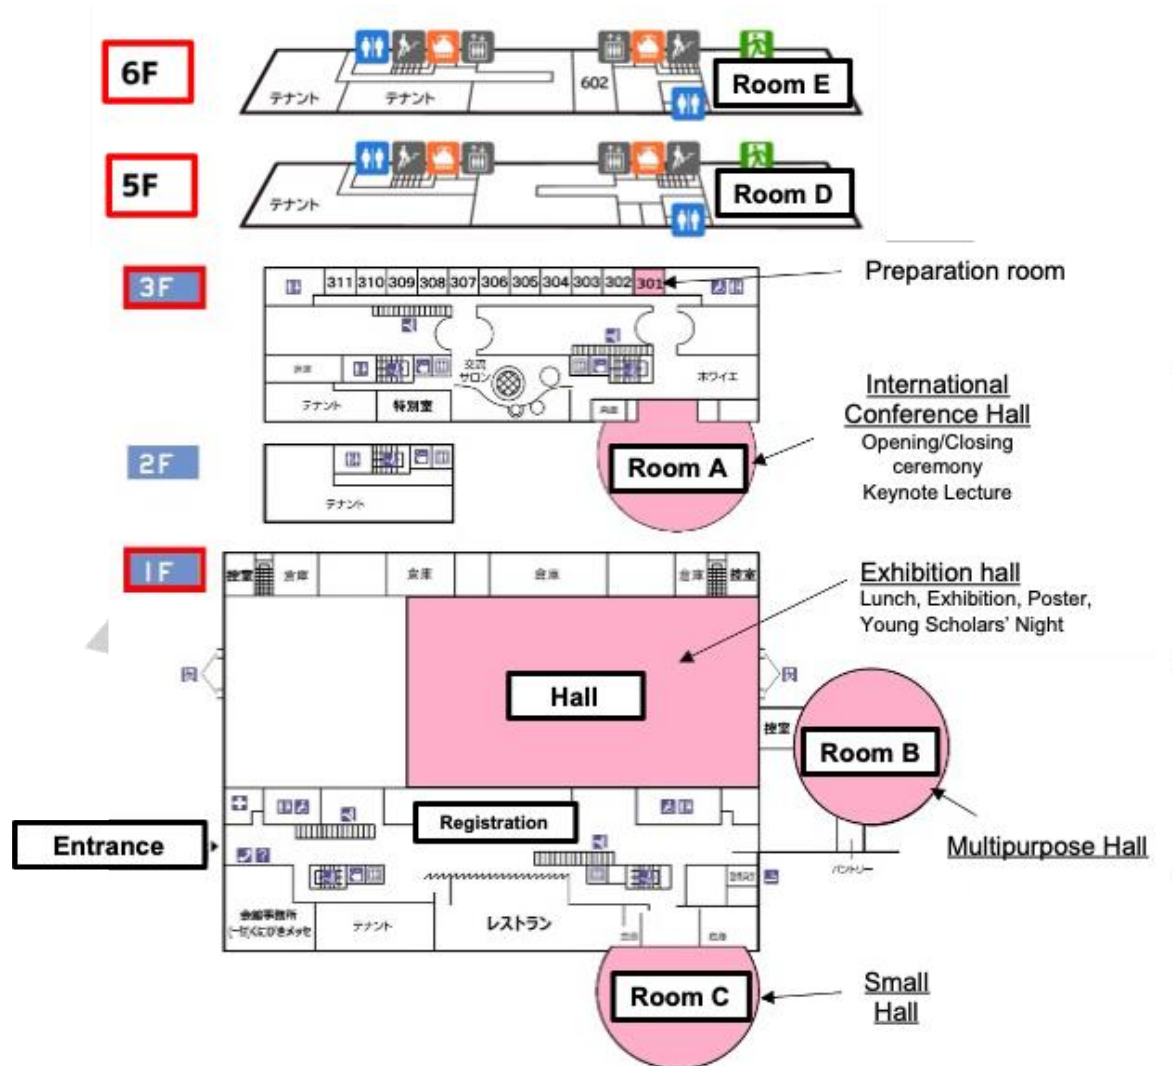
6F

テナント テナント 602

Room E

5F

テナント

Room D

3F

311 310 309 308 307 306 305 304 303 302 301

Preparation room

交流サロン

ホワイエ

テナント 特別室

International Conference Hall
Opening/Closing ceremony
Keynote Lecture

2F

テナント

Room A

1F

控室 倉庫 倉庫 倉庫 倉庫 控室

Exhibition hall
Lunch, Exhibition, Poster, Young Scholars' Night

Hall

控室

Room B

Entrance

Registration

Multipurpose Hall

パントリー

会館事務所
(一社)くにびきメッセ

テナント

レストラン

Room C

Small Hall